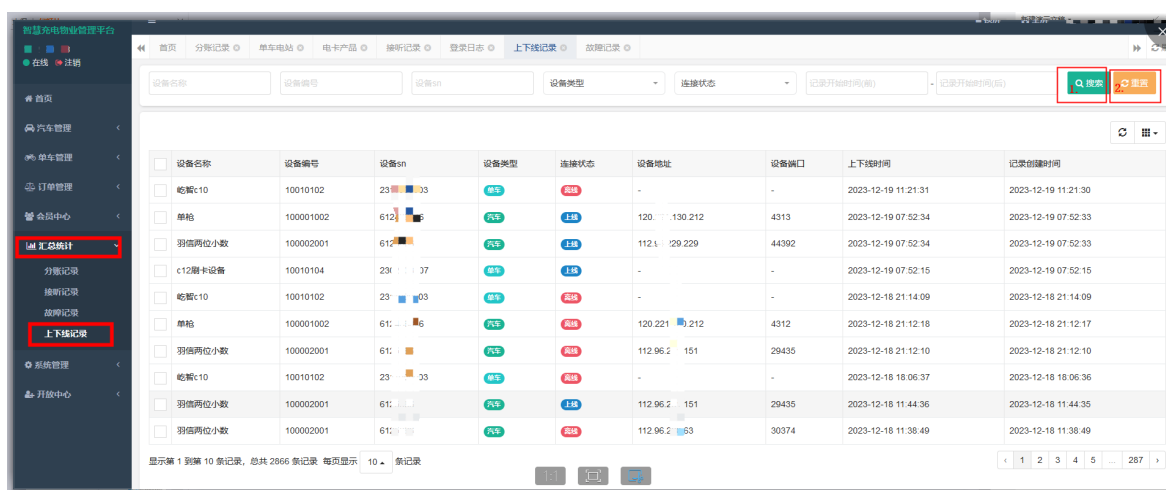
智慧充电物业管理平台

● 在线 ● 注销

首页
汽车管理
单车管理
订单管理
会员中心
汇总统计
分账记录
接听记录
故障记录
上下线记录
系统管理
开放中心

首页 分账记录 单车电站 电卡产品 接听记录 登录日志 上下线记录 故障记录

设备名称 设备编号 设备sn 设备类型 连接状态 记录开始时间(前) - 记录开始时间(后) 1. 搜索 2. 重置

| | 设备名称 | 设备编号 | 设备sn | 设备类型 | 连接状态 | 设备地址 | 设备端口 | 上下线时间 | 记录创建时间 |
|---|---|---|---|---|---|---|---|---|---|
| | 屹辉c10 | 10010102 | 23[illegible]03 | 单车 | 离线 | - | - | 2023-12-19 11:21:31 | 2023-12-19 11:21:30 |
| | 单枪 | 100001002 | 612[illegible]6 | 汽车 | 上线 | 120.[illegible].130.212 | 4313 | 2023-12-19 07:52:34 | 2023-12-19 07:52:33 |
| | 羽信两位小数 | 100002001 | 612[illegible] | 汽车 | 上线 | 112.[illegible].229.229 | 44392 | 2023-12-19 07:52:34 | 2023-12-19 07:52:33 |
| | c12刷卡设备 | 10010104 | 23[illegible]07 | 单车 | 上线 | - | - | 2023-12-19 07:52:15 | 2023-12-19 07:52:15 |
| | 屹辉c10 | 10010102 | 23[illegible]03 | 单车 | 离线 | - | - | 2023-12-18 21:14:09 | 2023-12-18 21:14:09 |
| | 单枪 | 100001002 | 61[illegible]6 | 汽车 | 离线 | 120.221.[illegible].212 | 4312 | 2023-12-18 21:12:18 | 2023-12-18 21:12:17 |
| | 羽信两位小数 | 100002001 | 61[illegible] | 汽车 | 离线 | 112.96.2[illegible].151 | 29435 | 2023-12-18 21:12:10 | 2023-12-18 21:12:10 |
| | 屹辉c10 | 10010102 | 23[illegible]03 | 单车 | 离线 | - | - | 2023-12-18 18:06:37 | 2023-12-18 18:06:36 |
| | 羽信两位小数 | 100002001 | 61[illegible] | 汽车 | 上线 | 112.96.2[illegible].151 | 29435 | 2023-12-18 11:44:36 | 2023-12-18 11:44:35 |
| | 羽信两位小数 | 100002001 | 61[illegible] | 汽车 | 离线 | 112.96.2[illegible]63 | 30374 | 2023-12-18 11:38:49 | 2023-12-18 11:38:49 |

显示第 1 到第 10 条记录，总共 2866 条记录 每页显示 10 条记录

‹ 1 2 3 4 5 ... 287 ›